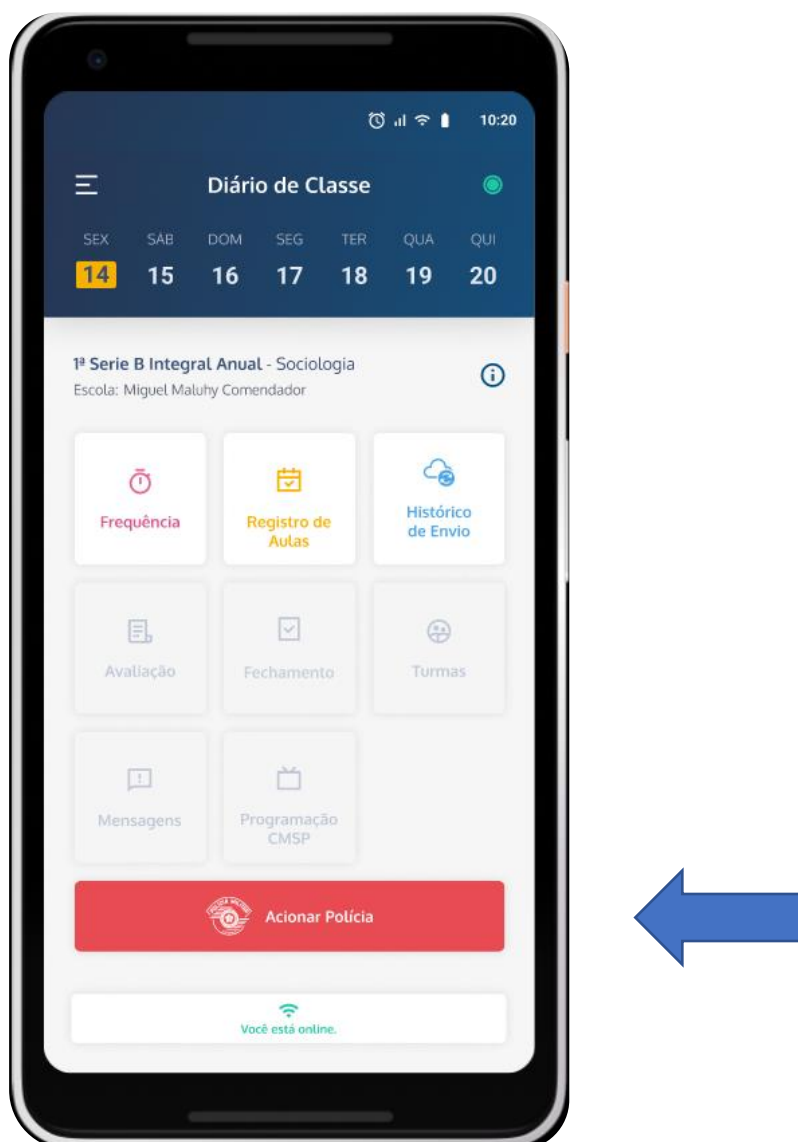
10:20

Diário de Classe

SEX 14
SÁB 15
DOM 16
SEG 17
TER 18
QUA 19
QUI 20

1ª Serie B Integral Anual - Sociologia
Escola: Miguel Maluhy Comendador

Frequência

Registro de Aulas

Histórico de Envio

Avaliação

Fechamento

Turmas

Mensagens

Programação CMSP

Acionar Polícia

Você está online.